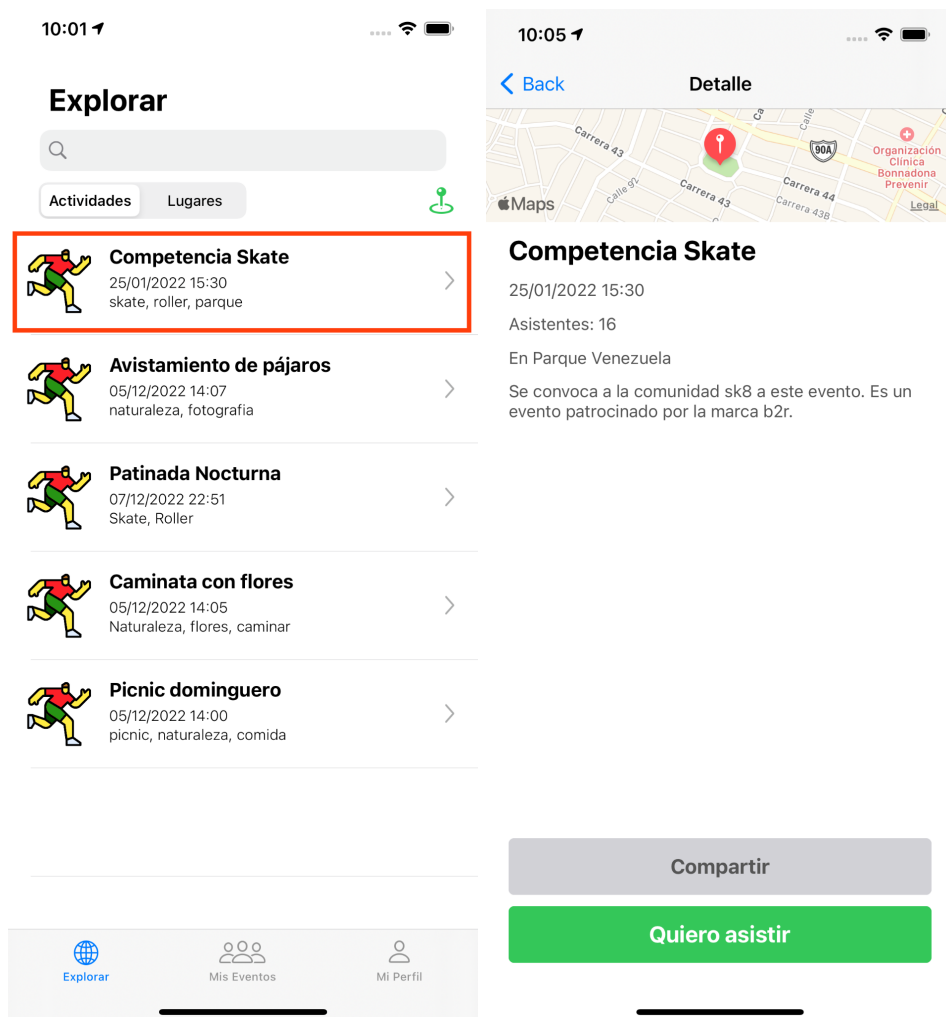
10:01

Explorar

Actividades | Lugares

Competencia Skate
25/01/2022 15:30
skate, roller, parque

Avistamiento de pájaros
05/12/2022 14:07
naturaleza, fotografia

Patinada Nocturna
07/12/2022 22:51
Skate, Roller

Caminata con flores
05/12/2022 14:05
Naturaleza, flores, caminar

Picnic dominguero
05/12/2022 14:00
picnic, naturaleza, comida

Explorar | Mis Eventos | Mi Perfil

10:05

Back | Detalle

Carrera 43
Calle 42
Carrera 43
Carrera 44
Carrera 43B
90A
Organización Clínica Bonnadona Prevenir
Maps
Legal

Competencia Skate

25/01/2022 15:30

Asistentes: 16

En Parque Venezuela

Se convoca a la comunidad sk8 a este evento. Es un evento patrocinado por la marca b2r.

Compartir

Quiero asistir